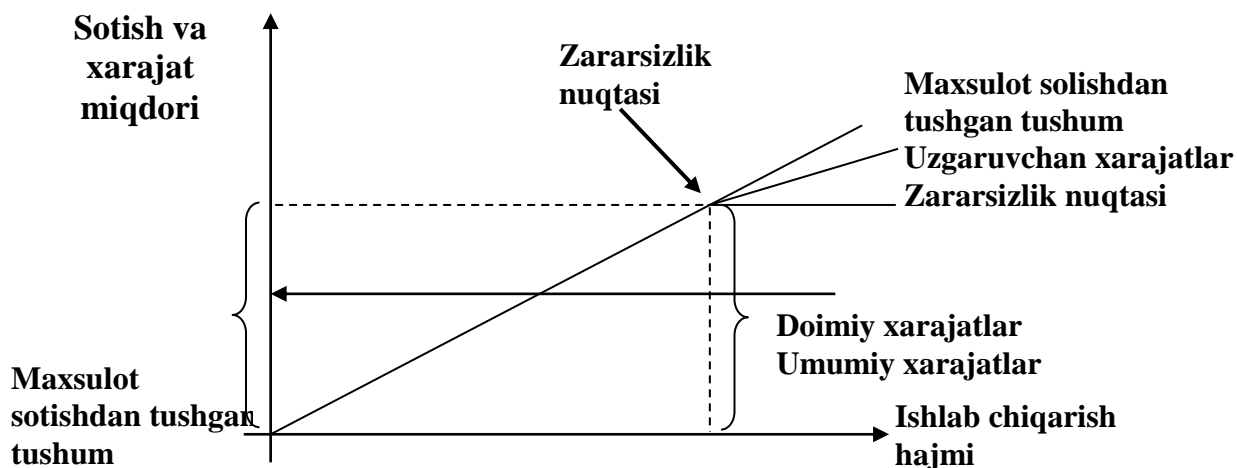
Sotish va xarajat miqdori

Zararsizlik nuqtasi

Maxsulot solishdan tushgan tushum

Uzgaruvchan xarajatlar

Zararsizlik nuqtasi

Doimiy xarajatlar

Umumiy xarajatlar

Maxsulot sotishdan tushgan tushum

Ishlab chiqarish hajmi